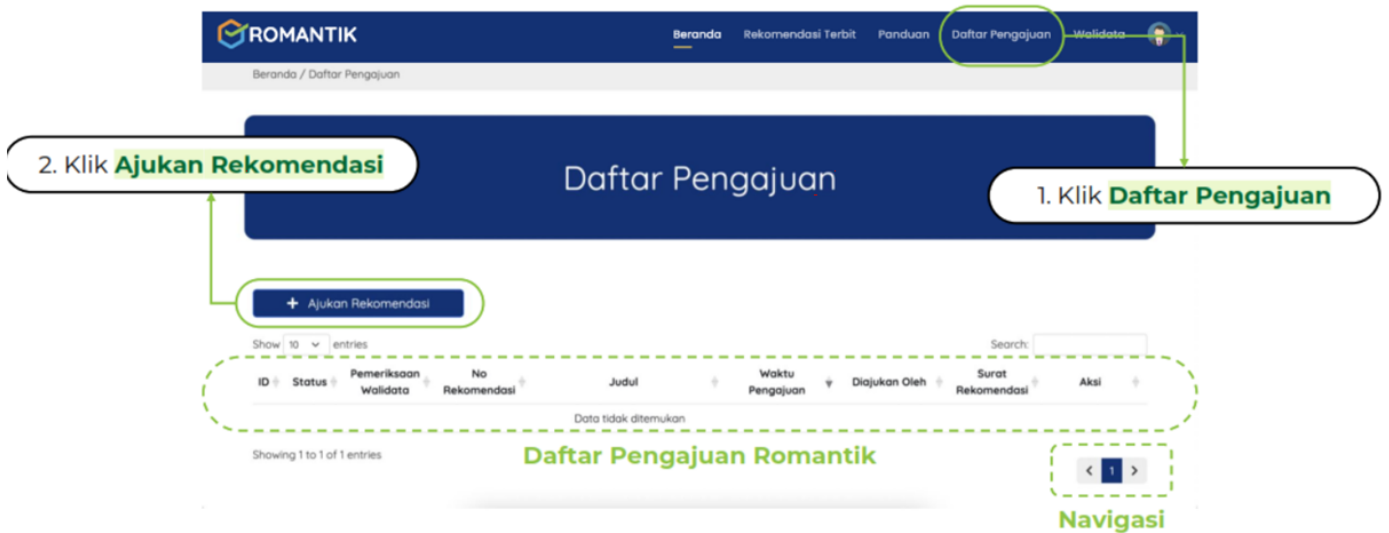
ROMANTIK

Beranda Rekomendasi Terbit Panduan Daftar Pengajuan Walidata

Beranda / Daftar Pengajuan

2. Klik Ajukan Rekomendasi

Daftar Pengajuan

1. Klik Daftar Pengajuan

+ Ajukan Rekomendasi

Show 10 entries

Search:

| ID | Status | Pemeriksaan Walidata | No Rekomendasi | Judul | Waktu Pengajuan | Diajukan Oleh | Surat Rekomendasi | Aksi |
|---|---|---|---|---|---|---|---|---|
| Data tidak ditemukan | | | | | | | | |

Showing 1 to 1 of 1 entries

Daftar Pengajuan Romantik

< 1 >

Navigasi